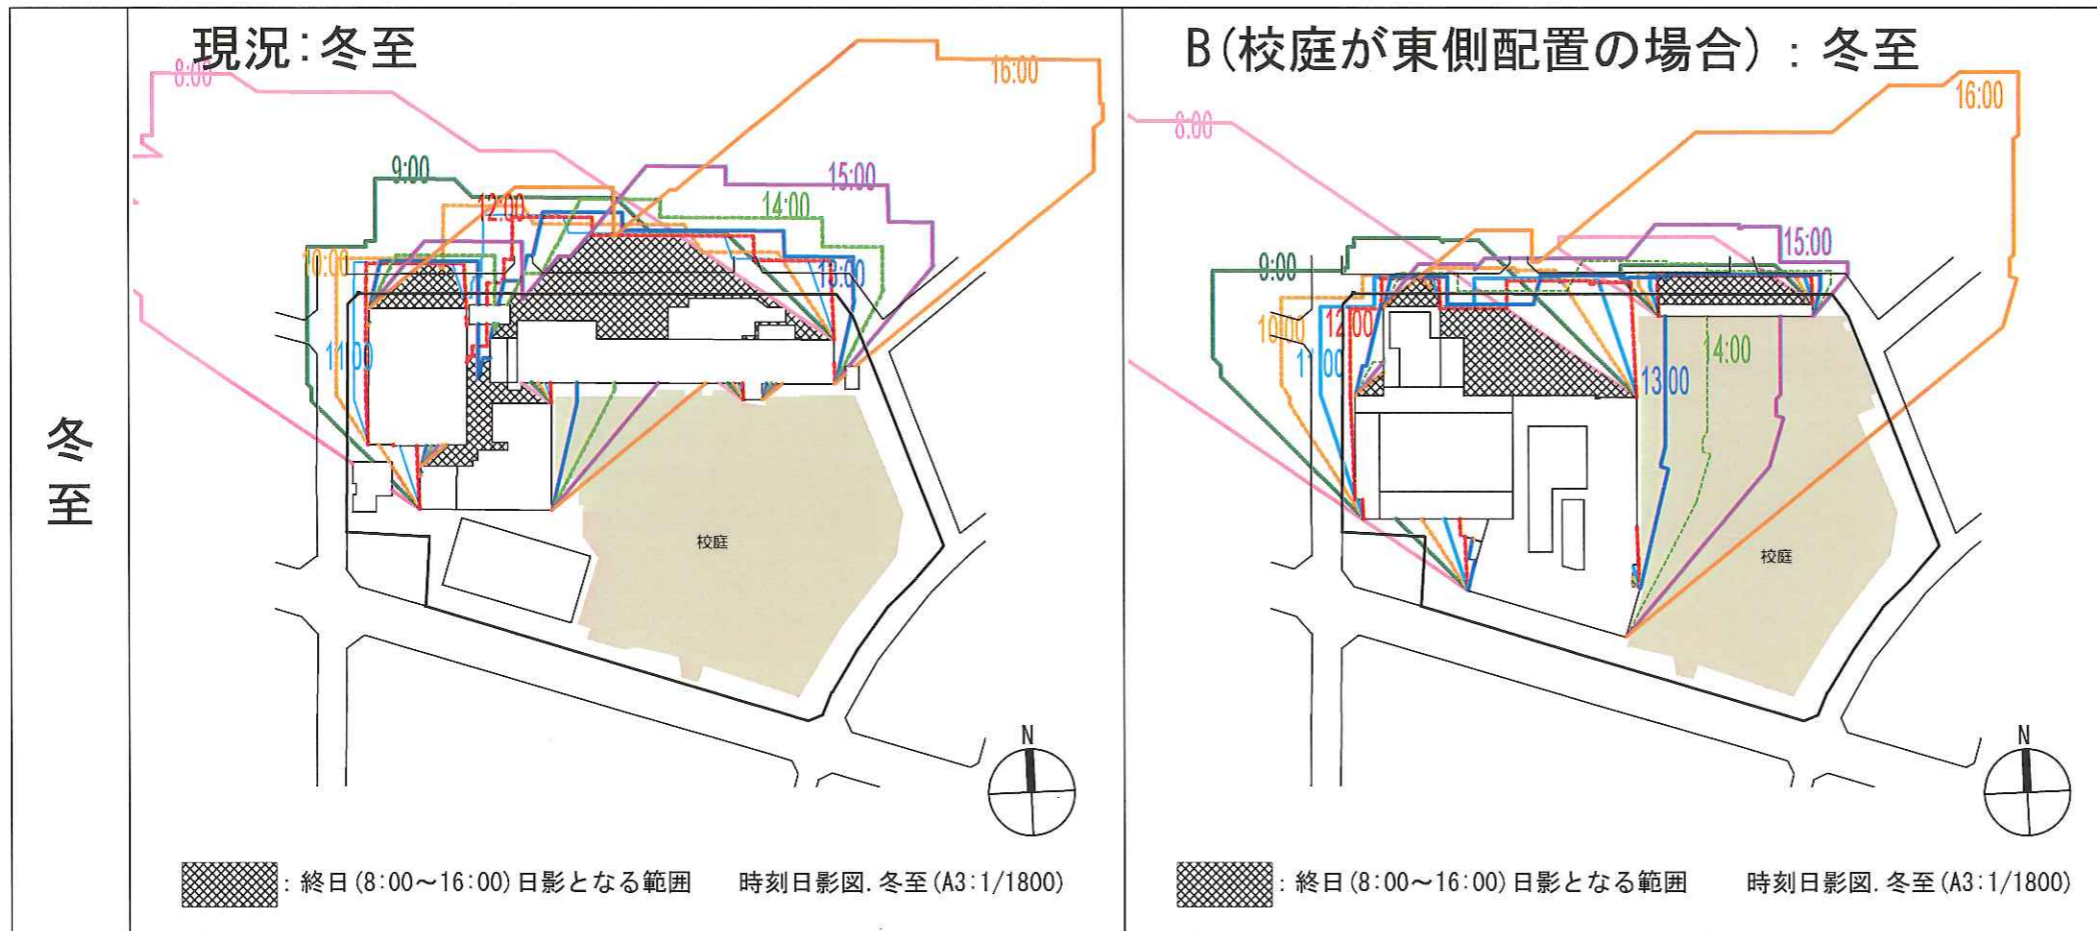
冬至

現況:冬至

8:00
16:00
9:00
15:00
12:00
14:00
10:00
13:00
11:00

校庭

N

: 終日(8:00～16:00)日影となる範囲　時刻日影図. 冬至(A3:1/1800)

B(校庭が東側配置の場合) : 冬至

16:00
8:00
15:00
9:00
10:00
12:00
11:00
14:00
13:00

校庭

N

: 終日(8:00～16:00)日影となる範囲　時刻日影図. 冬至(A3:1/1800)